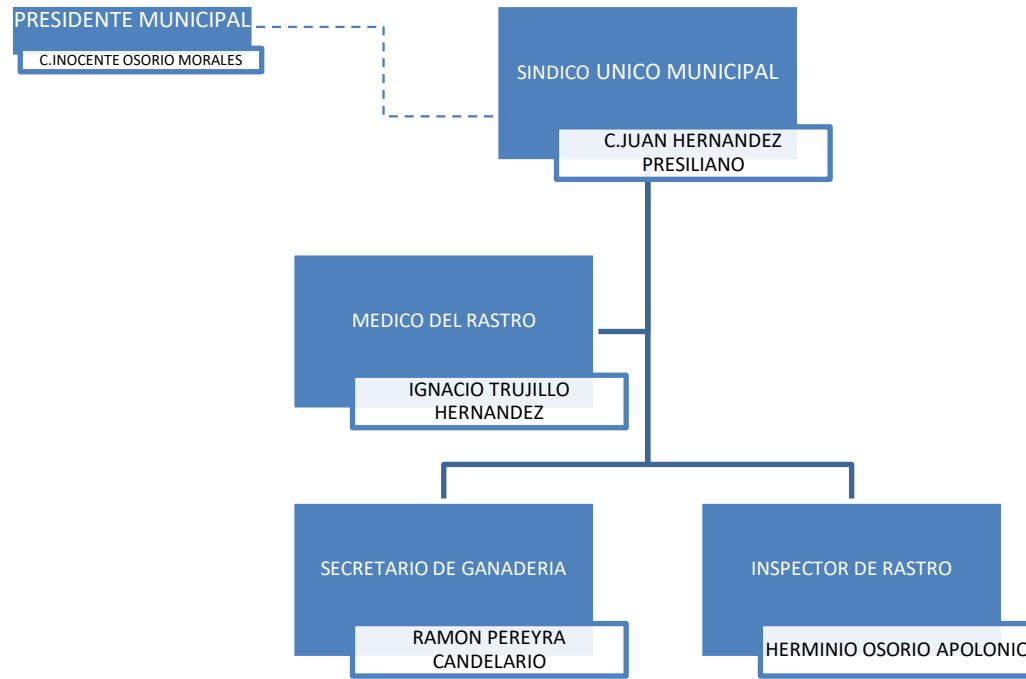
PRESIDENTE MUNICIPAL

C.INOCENTE OSORIO MORALES

SINDICO UNICO MUNICIPAL

C.JUAN HERNANDEZ PRESILIANO

MEDICO DEL RASTRO

IGNACIO TRUJILLO HERNANDEZ

SECRETARIO DE GANADERIA

RAMON PEREYRA CANDELARIO

INSPECTOR DE RASTRO

HERMINIO OSORIO APOLONIO